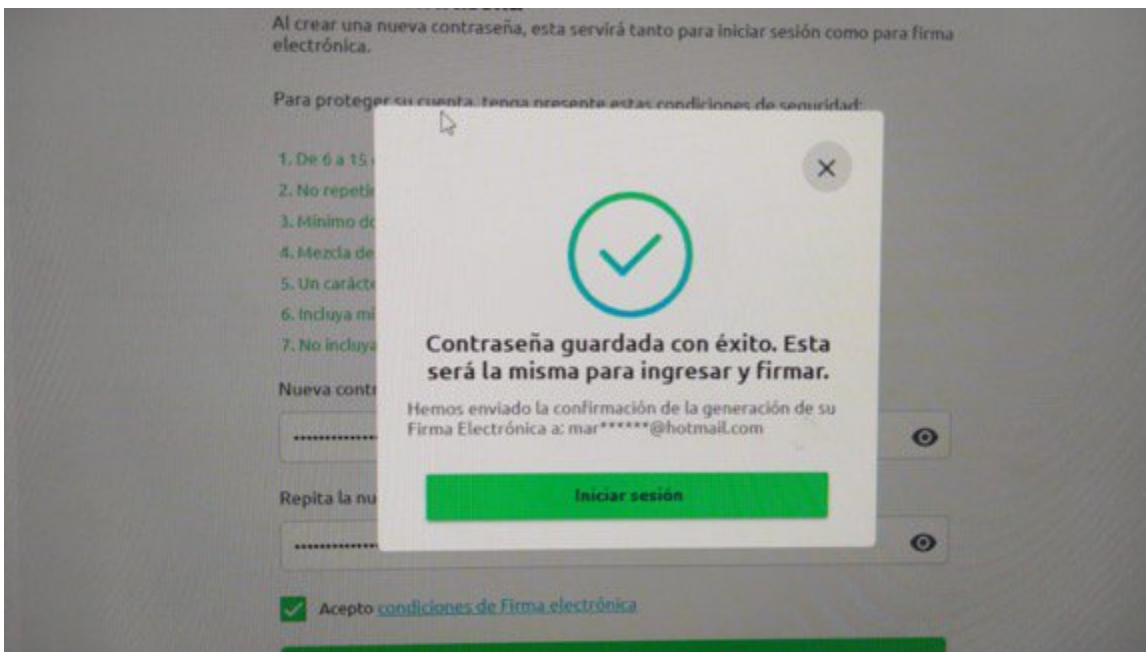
Al crear una nueva contraseña, esta servirá tanto para iniciar sesión como para firma electrónica.

Para proteger su cuenta, tenga presente estas condiciones de seguridad:

1. De 6 a 15 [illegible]
2. No repeti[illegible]
3. Mínimo do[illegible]
4. Mezcla de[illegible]
5. Un caráct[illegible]
6. Incluya mi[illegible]
7. No incluya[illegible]

Nueva contr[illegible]

Repita la nu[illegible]

Acepto condiciones de Firma electrónica

×

Contraseña guardada con éxito. Esta será la misma para ingresar y firmar.

Hemos enviado la confirmación de la generación de su Firma Electrónica a: mar******@hotmail.com

Iniciar sesión